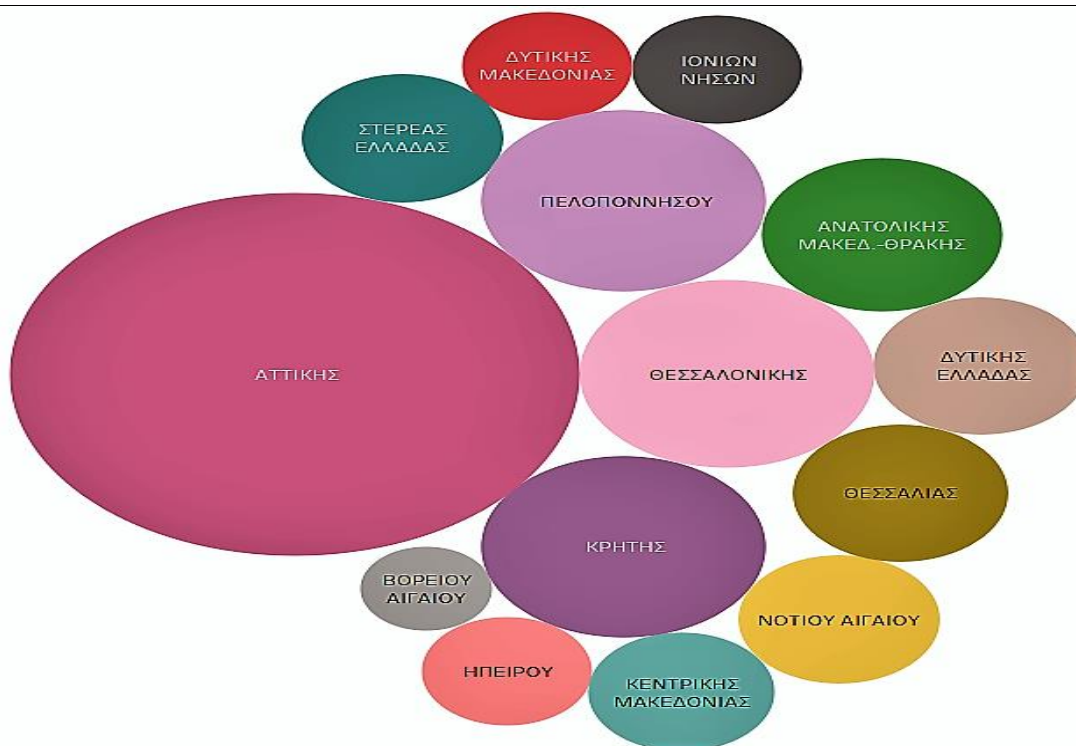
ΔΥΤΙΚΗΣ ΜΑΚΕΔΟΝΙΑΣ

ΙΟΝΙΩΝ ΝΗΣΩΝ

ΣΤΕΡΕΑΣ ΕΛΛΑΔΑΣ

ΠΕΛΟΠΟΝΝΗΣΟΥ

ΑΝΑΤΟΛΙΚΗΣ ΜΑΚΕΔ.-ΘΡΑΚΗΣ

ΑΤΤΙΚΗΣ

ΘΕΣΣΑΛΟΝΙΚΗΣ

ΔΥΤΙΚΗΣ ΕΛΛΑΔΑΣ

ΘΕΣΣΑΛΙΑΣ

ΚΡΗΤΗΣ

ΒΟΡΕΙΟΥ ΑΙΓΑΙΟΥ

ΝΟΤΙΟΥ ΑΙΓΑΙΟΥ

ΗΠΕΙΡΟΥ

ΚΕΝΤΡΙΚΗΣ ΜΑΚΕΔΟΝΙΑΣ